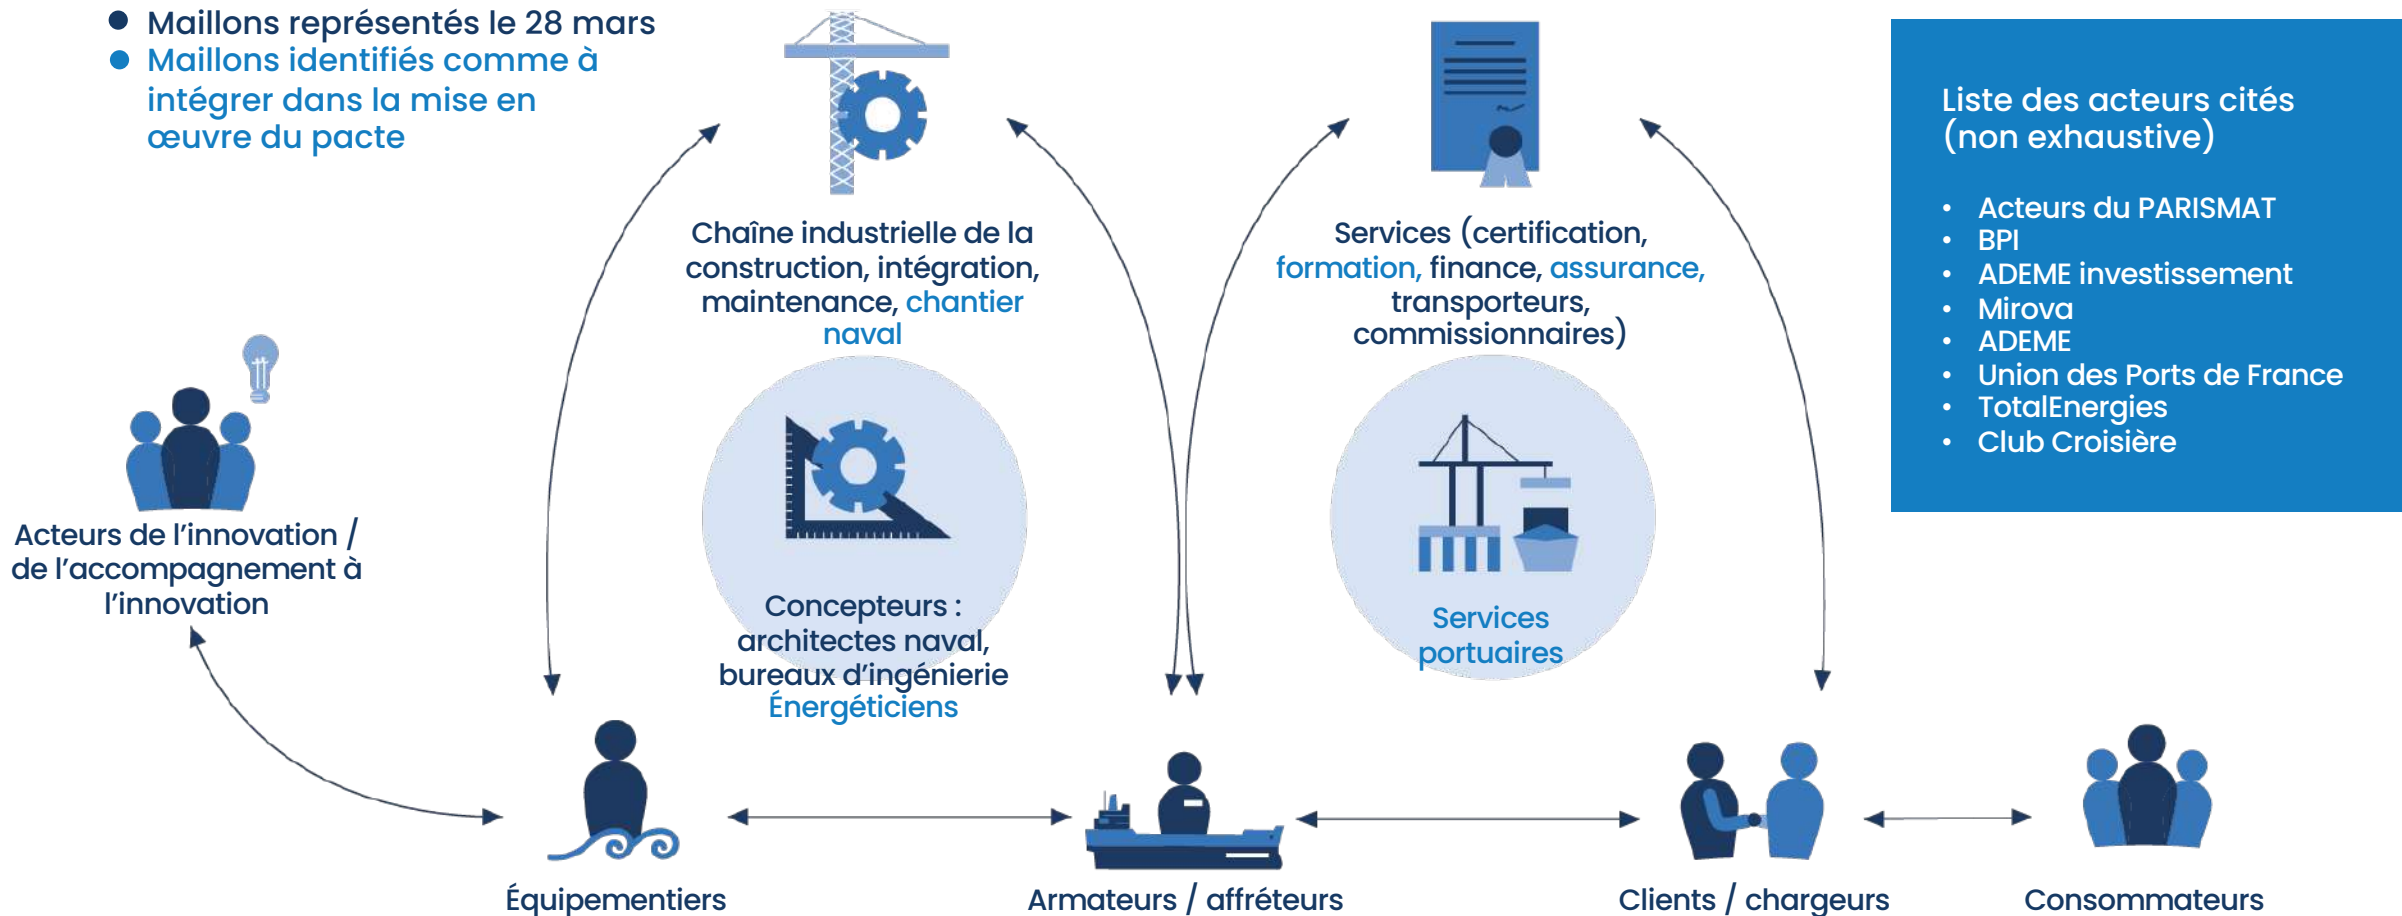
● Maillons représentés le 28 mars
● Maillons identifiés comme à intégrer dans la mise en œuvre du pacte

Chaîne industrielle de la construction, intégration, maintenance, chantier naval

Services (certification, formation, finance, assurance, transporteurs, commissionnaires)

Liste des acteurs cités (non exhaustive)

- Acteurs du PARISMAT
- BPI
- ADEME investissement
- Mirova
- ADEME
- Union des Ports de France
- TotalEnergies
- Club Croisière

Acteurs de l'innovation / de l'accompagnement à l'innovation

Concepteurs : architectes naval, bureaux d'ingénierie Énergéticiens

Services portuaires

Équipementiers

Armateurs / affréteurs

Clients / chargeurs

Consommateurs